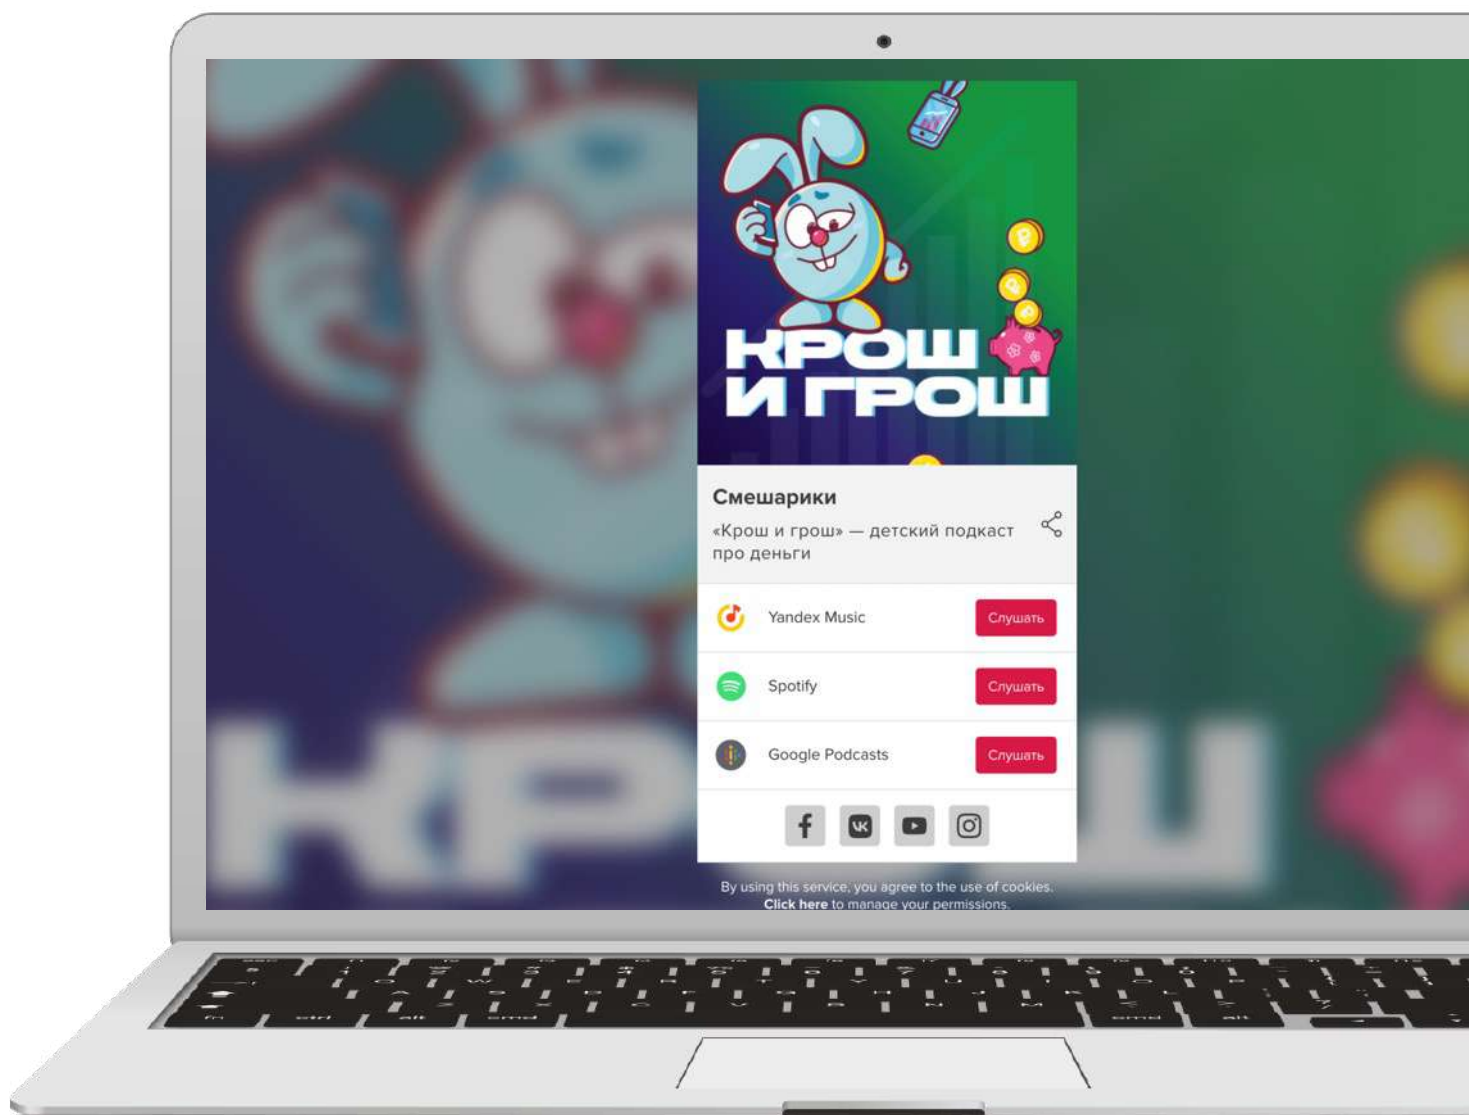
КРОШ И ГРОШ

Смешарики

«Крош и грош» — детский подкаст про деньги

Yandex Music Слушать

Spotify Слушать

Google Podcasts Слушать

By using this service, you agree to the use of cookies. Click here to manage your permissions.